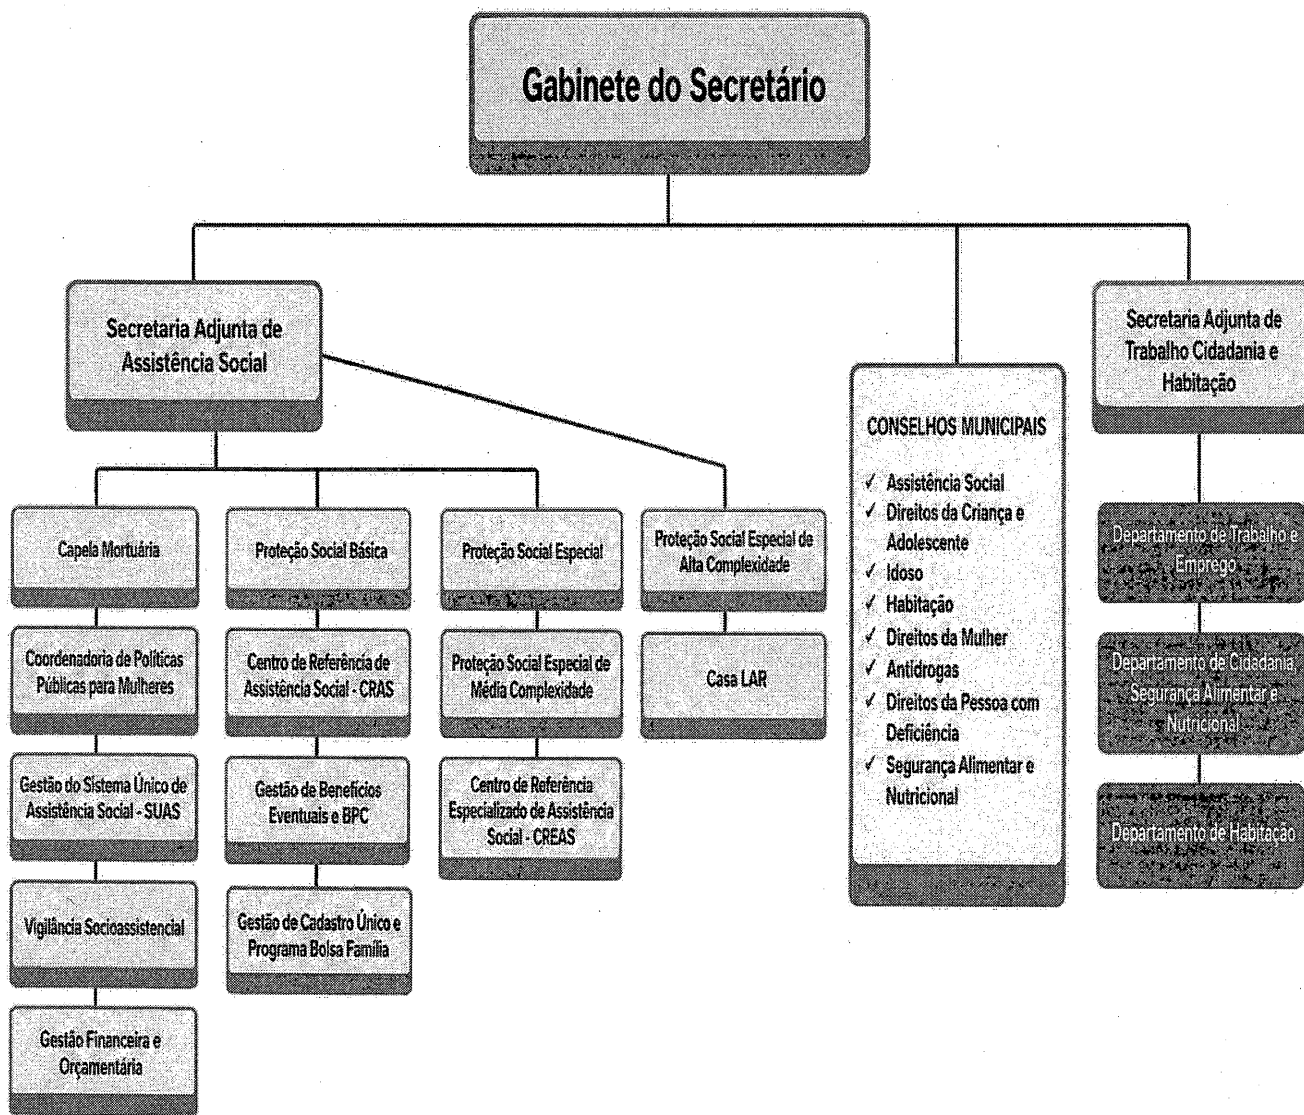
Gabinete do Secretário

Secretaria Adjunta de Assistência Social

Capela Mortuária

Coordenadoria de Políticas Públicas para Mulheres

Gestão do Sistema Único de Assistência Social - SUAS

Vigilância Socioassistencial

Gestão Financeira e Orçamentária

Proteção Social Básica

Centro de Referência de Assistência Social - CRAS

Gestão de Benefícios Eventuais e BPC

Gestão de Cadastro Único e Programa Bolsa Família

Proteção Social Especial

Proteção Social Especial de Média Complexidade

Centro de Referência Especializado de Assistência Social - CREAS

Proteção Social Especial de Alta Complexidade

Casa LAR

CONSELHOS MUNICIPAIS

✓ Assistência Social
✓ Direitos da Criança e Adolescente
✓ Idoso
✓ Habitação
✓ Direitos da Mulher
✓ Antidrogas
✓ Direitos da Pessoa com Deficiência
✓ Segurança Alimentar e Nutricional

Secretaria Adjunta de Trabalho Cidadania e Habitação

Departamento de Trabalho e Emprego

Departamento de Cidadania Segurança Alimentar e Nutricional

Departamento de Habitação